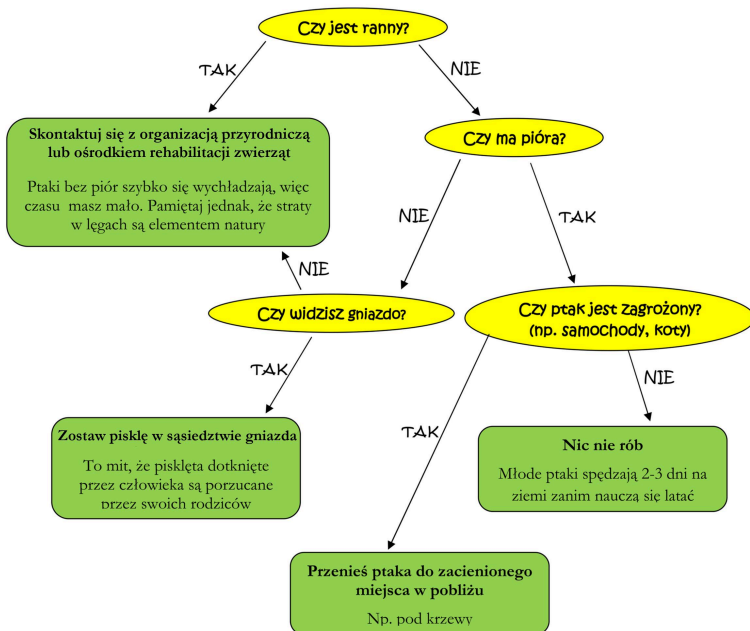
Czy jest ranny?

TAK

NIE

Skontaktuj się z organizacją przyrodniczą lub ośrodkiem rehabilitacji zwierząt

Ptaki bez piór szybko się wychładzają, więc czasu masz mało. Pamiętaj jednak, że straty w lęgach są elementem natury

Czy ma pióra?

NIE

TAK

NIE

Czy widzisz gniazdo?

Czy ptak jest zagrożony? (np. samochody, koty)

TAK

NIE

Zostaw pisklę w sąsiedztwie gniazda

To mit, że pisklęta dotknięte przez człowieka są porzucane przez swoich rodziców

TAK

Nic nie rób

Młode ptaki spędzają 2-3 dni na ziemi zanim nauczą się latać

Przenieś ptaka do zacienionego miejsca w pobliżu

Np. pod krzewy